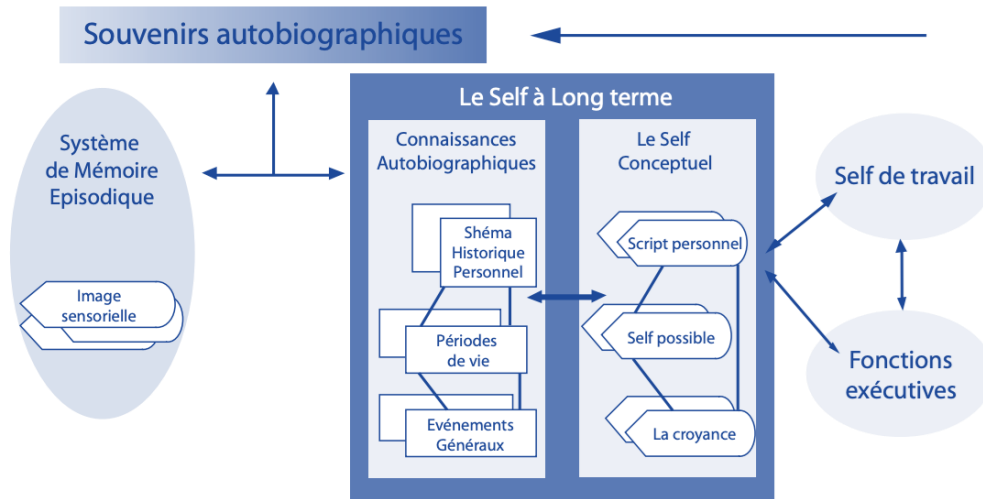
Souvenirs autobiographiques

Système de Mémoire Episodique

Image sensorielle

Le Self à Long terme

Connaissances Autobiographiques

Shéma Historique Personnel

Périodes de vie

Evénements Généraux

Le Self Conceptuel

Script personnel

Self possible

La croyance

Self de travail

Fonctions exécutives